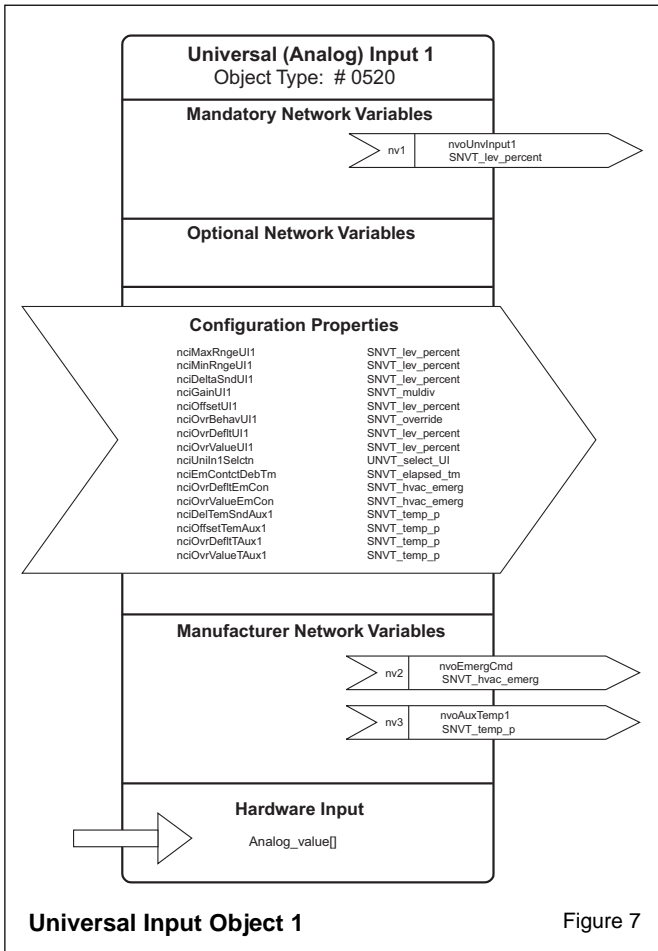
Universal (Analog) Input 1
Object Type: # 0520

Mandatory Network Variables

nv1 nvoUnvInput1 SNVT_lev_percent

Optional Network Variables

Configuration Properties

| | |
|---|---|
| nciMaxRngeUI1 | SNVT_lev_percent |
| nciMinRngeUI1 | SNVT_lev_percent |
| nciDeltaSndUI1 | SNVT_lev_percent |
| nciGainUI1 | SNVT_muldiv |
| nciOffsetUI1 | SNVT_lev_percent |
| nciOvrBehavUI1 | SNVT_override |
| nciOvrDefltUI1 | SNVT_lev_percent |
| nciOvrValueUI1 | SNVT_lev_percent |
| nciUniIn1Selctn | UNVT_select_UI |
| nciEmContctDebTm | SNVT_elapsed_tm |
| nciOvrDefltEmCon | SNVT_hvac_emerg |
| nciOvrValueEmCon | SNVT_hvac_emerg |
| nciDelTemSndAux1 | SNVT_temp_p |
| nciOffsetTemAux1 | SNVT_temp_p |
| nciOvrDefltTAux1 | SNVT_temp_p |
| nciOvrValueTAux1 | SNVT_temp_p |

Manufacturer Network Variables

nv2 nvoEmergCmd SNVT_hvac_emerg

nv3 nvoAuxTemp1 SNVT_temp_p

Hardware Input

Analog_value[]

Universal Input Object 1

Figure 7